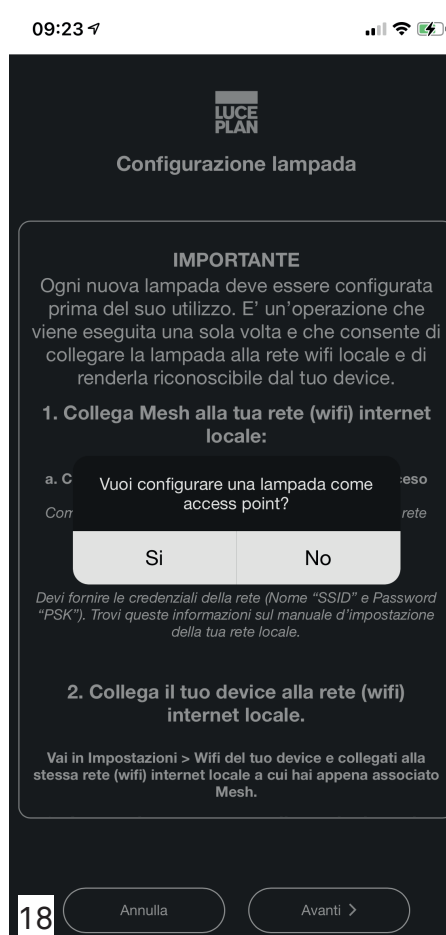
09:23

LUCE PLAN

Configurazione lampada

IMPORTANTE
Ogni nuova lampada deve essere configurata prima del suo utilizzo. E' un'operazione che viene eseguita una sola volta e che consente di collegare la lampada alla rete wifi locale e di renderla riconoscibile dal tuo device.

1. Collega Mesh alla tua rete (wifi) internet locale:

a. C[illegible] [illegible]eso

Com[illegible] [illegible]rete

Vuoi configurare una lampada come access point?

Si

No

Devi fornire le credenziali della rete (Nome "SSID" e Password "PSK"). Trovi queste informazioni sul manuale d'impostazione della tua rete locale.

2. Collega il tuo device alla rete (wifi) internet locale.

Vai in Impostazioni > Wifi del tuo device e collegati alla stessa rete (wifi) internet locale a cui hai appena associato Mesh.

18

Annulla

Avanti >